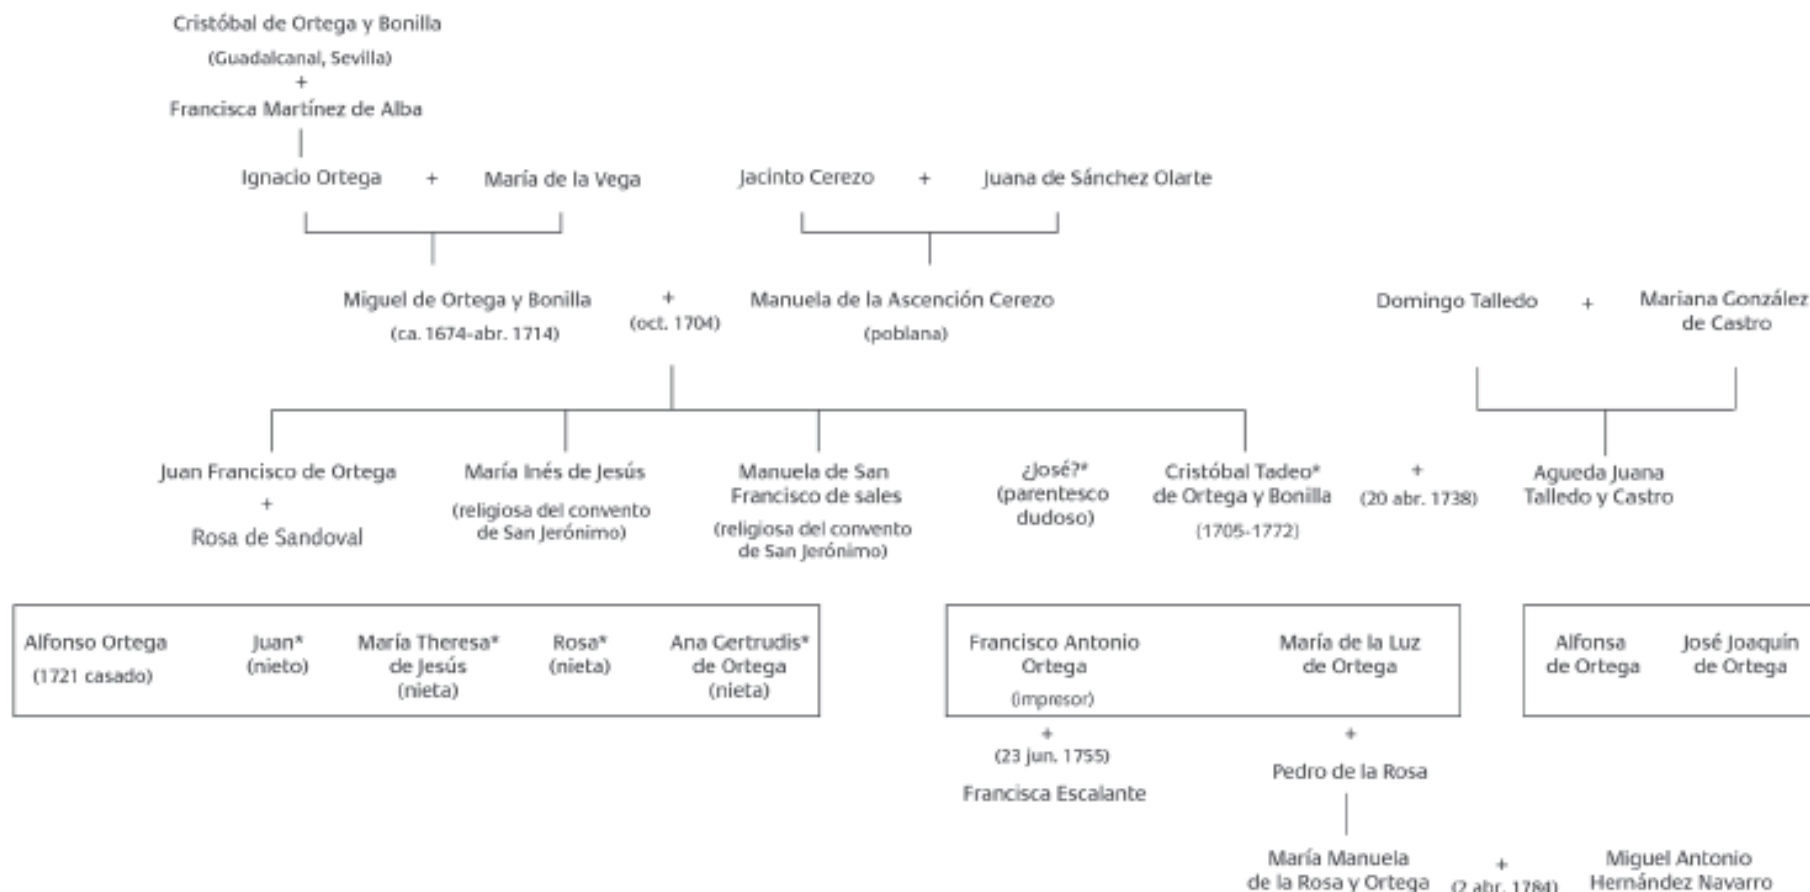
Cristóbal de Ortega y Bonilla
(Guadalcanal, Sevilla)
+
Francisca Martínez de Alba

Ignacio Ortega + María de la Vega

Jacinto Cerezo + Juana de Sánchez Olarte

Miguel de Ortega y Bonilla
(ca. 1674-abr. 1714)
+
(oct. 1704)
Manuela de la Ascención Cerezo
(poblana)

Domingo Talledo + Mariana González de Castro

Juan Francisco de Ortega
+
Rosa de Sandoval

María Inés de Jesús
(religiosa del convento de San Jerónimo)

Manuela de San Francisco de sales
(religiosa del convento de San Jerónimo)

¿José?*
(parentesco dudoso)

Cristóbal Tadeo* de Ortega y Bonilla
(1705-1772)
+
(20 abr. 1738)
Agueda Juana Talledo y Castro

Alfonso Ortega
(1721 casado)

Juan*
(nieto)

María Theresa* de Jesús
(nieta)

Rosa*
(nieta)

Ana Gertrudis* de Ortega
(nieta)

Francisco Antonio Ortega
(impresor)
+
(23 jun. 1755)
Francisca Escalante

María de la Luz de Ortega
+
Pedro de la Rosa

Alfonsa de Ortega

José Joaquín de Ortega

María Manuela de la Rosa y Ortega
+
(2 abr. 1784)
Miguel Antonio Hernández Navarro